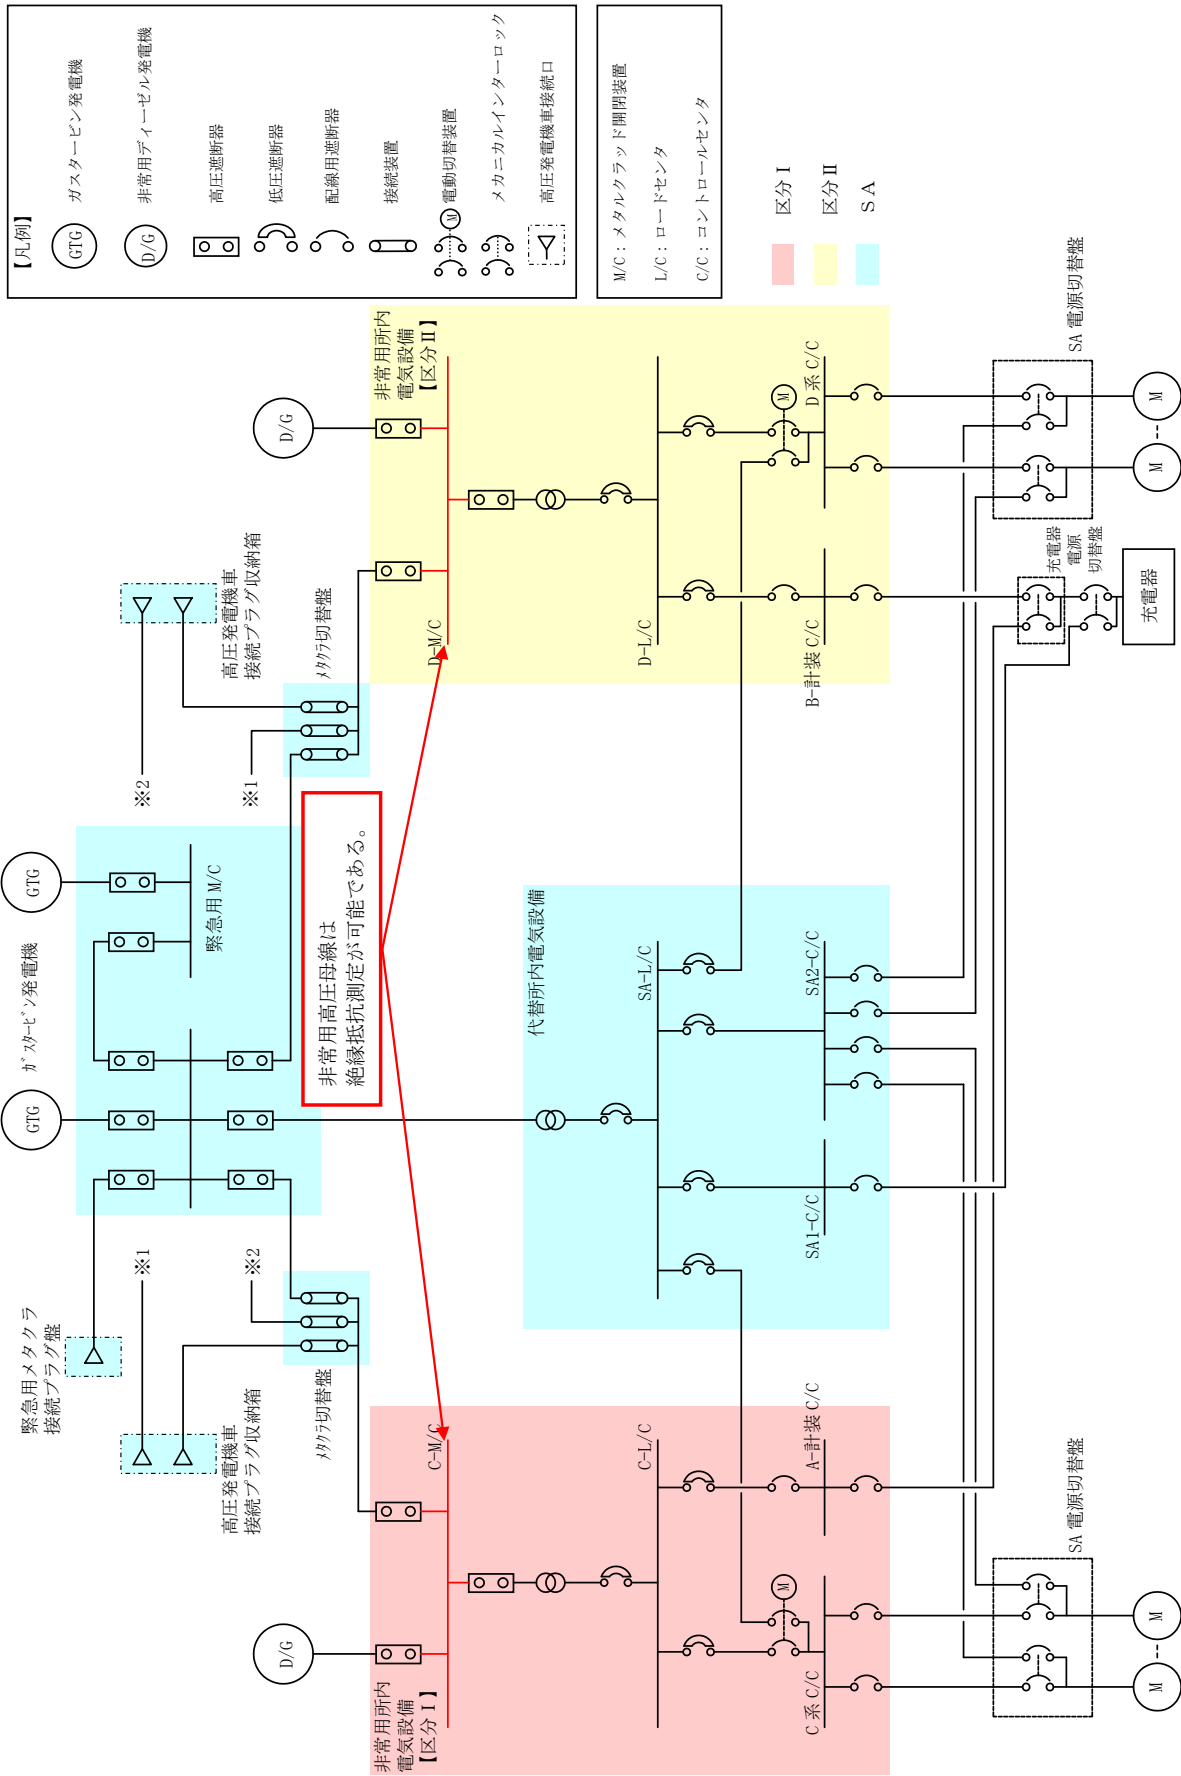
【凡例】
GTG ガスタービン発電機
D/G 非常用ディーゼル発電機
高圧遮断器
低圧遮断器
配線用遮断器
接続装置
M 電動切替装置
メカニカルインターロック
高圧発電機車接続口

M/C：メタルクラッド開閉装置
L/C：ロードセンタ
C/C：コントロールセンタ

区分Ⅰ
区分Ⅱ
SA

SA 電源切替盤
非常用所内電気設備【区分Ⅱ】
D/G
D-M/C
D-L/C
D 系 C/C
M
M
M
B-計装 C/C
充電器電源切替盤
充電器
高圧発電機車接続プラグ収納箱
ﾒﾀｸﾗ切替盤
※2
※1
GTG
緊急用 M/C
ｶﾞｽﾀｰﾋﾞﾝ発電機
GTG
非常用高圧母線は絶縁抵抗測定が可能である。
代替所内電気設備
SA-L/C
SA2-C/C
SA1-C/C
※1
※2
緊急用メタクラ接続プラグ盤
高圧発電機車接続プラグ収納箱
ﾒﾀｸﾗ切替盤
C-M/C
C-L/C
A-計装 C/C
SA 電源切替盤
M
M
M
D/G
C 系 C/C
非常用所内電気設備【区分Ⅰ】